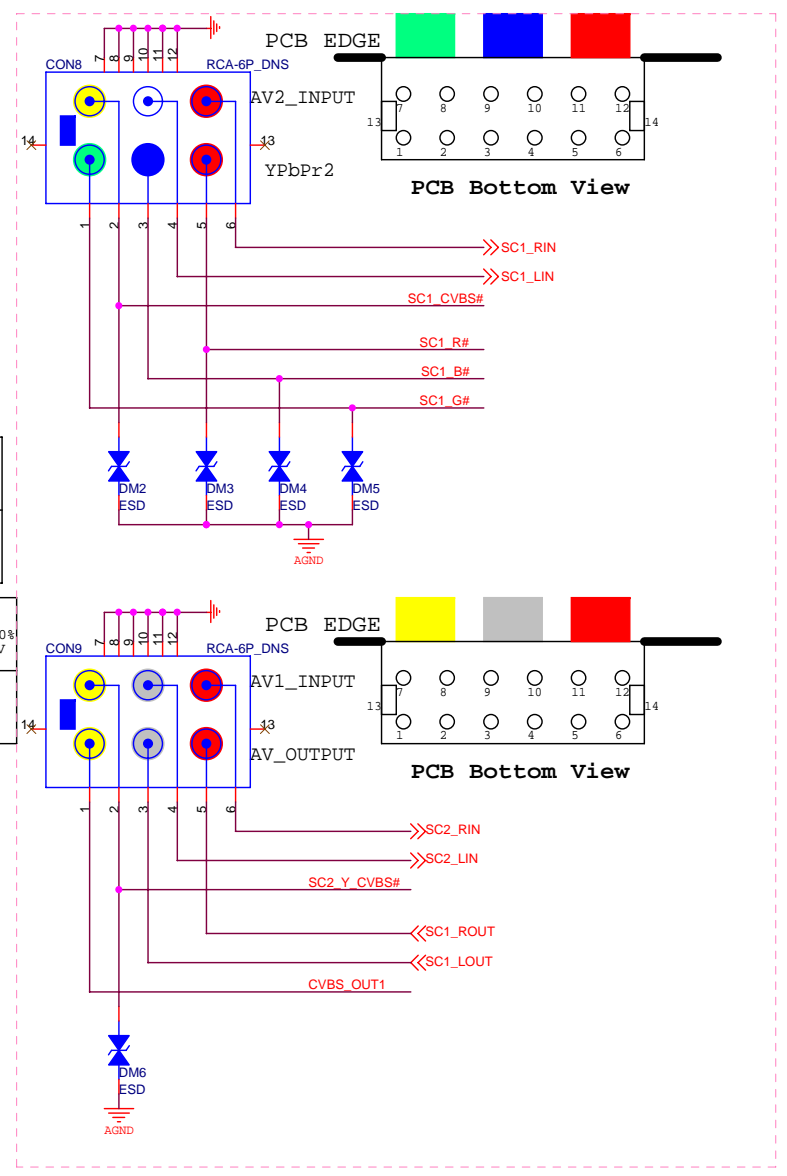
CON8
RCA-6P_DNS
7 8 9 10 11 12
AV2_INPUT
14
13
YPbPr2
1 2 3 4 5 6
PCB EDGE
7 8 9 10 11 12
13 14
1 2 3 4 5 6
PCB Bottom View
SC1_RIN
SC1_LIN
SC1_CVBS#
SC1_R#
SC1_B#
SC1_G#
DM2 ESD
DM3 ESD
DM4 ESD
DM5 ESD
AGND

0%
V

CON9
RCA-6P_DNS
7 8 9 10 11 12
AV1_INPUT
14
13
AV_OUTPUT
1 2 3 4 5 6
PCB EDGE
7 8 9 10 11 12
13 14
1 2 3 4 5 6
PCB Bottom View
SC2_RIN
SC2_LIN
SC2_Y_CVBS#
SC1_ROUT
SC1_LOUT
CVBS_OUT1
DM6 ESD
AGND